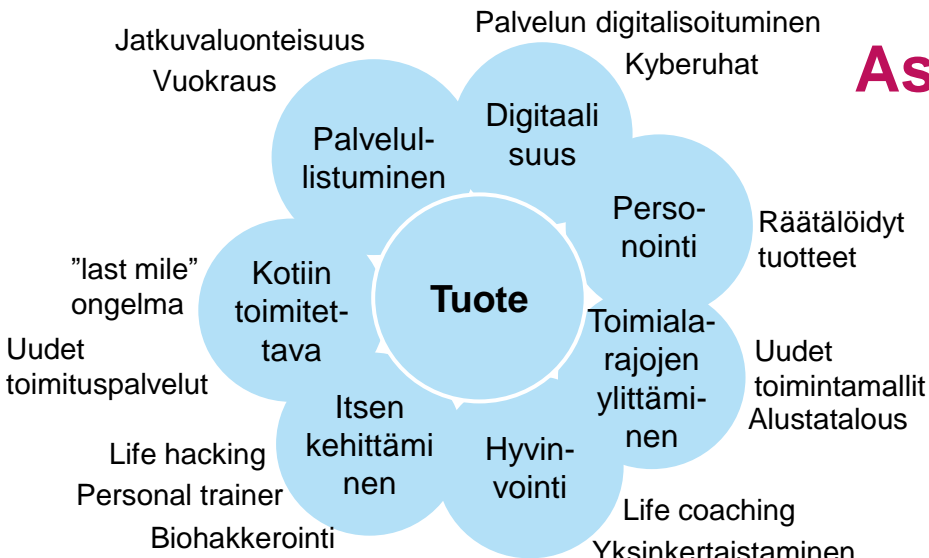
Jatkuvaluonteisuus
Vuokraus

Palvelun digitalisoituminen
Kyberuhat

As

Palvelullistuminen

Digitaalisuus

Personointi

Räätälöidyt tuotteet

"last mile" ongelma

Uudet toimituspalvelut

Kotiin toimitettava

Tuote

Toimialarajojen ylittäminen

Uudet toimintamallit
Alustatalous

Itsen kehittäminen

Hyvinvointi

Life hacking
Personal trainer
Biohakkerointi

Life coaching
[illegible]